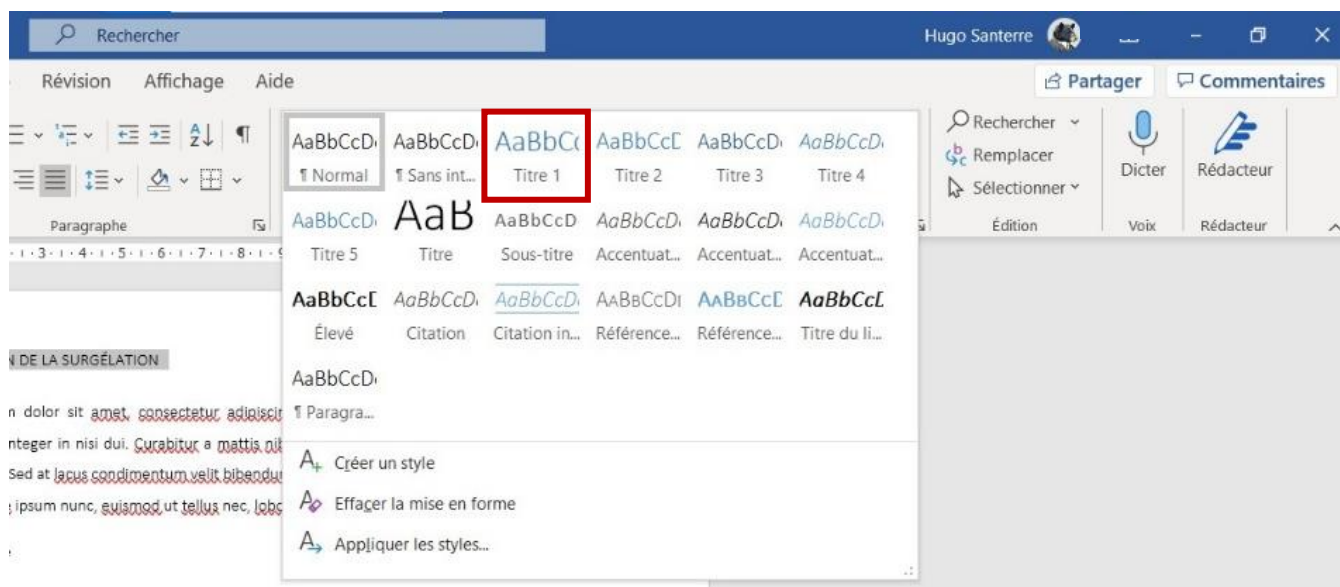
Rechercher

Hugo Santerre

Révision Affichage Aide

Partager Commentaires

Paragraphe

AaBbCcD ¶ Normal
AaBbCcD ¶ Sans int...
AaBbC Titre 1
AaBbCcE Titre 2
AaBbCcD Titre 3
AaBbCcD Titre 4
AaBbCcD Titre 5
AaB Titre
AaBbCcD Sous-titre
AaBbCcD Accentuat...
AaBbCcD Accentuat...
AaBbCcD Accentuat...
AaBbCcE Élevé
AaBbCcD Citation
AaBbCcD Citation in...
AaBbCcD Référence...
AaBbCcE Référence...
AaBbCcE Titre du li...
AaBbCcD ¶ Paragra...

Créer un style
Effacer la mise en forme
Appliquer les styles...

Rechercher
Remplacer
Sélectionner
Édition

Dicter
Voix

Rédacteur
Rédacteur

· 1 · 3 · 1 · 4 · 1 · 5 · 1 · 6 · 1 · 7 · 1 · 8 · 1 · 9

N DE LA SURGÉLATION

n dolor sit amet, consectetur adipiscin
nteger in nisi dui. Curabitur a mattis nib
Sed at lacus condimentum velit bibendu
ipsum nunc, euismod ut tellus nec, lobo